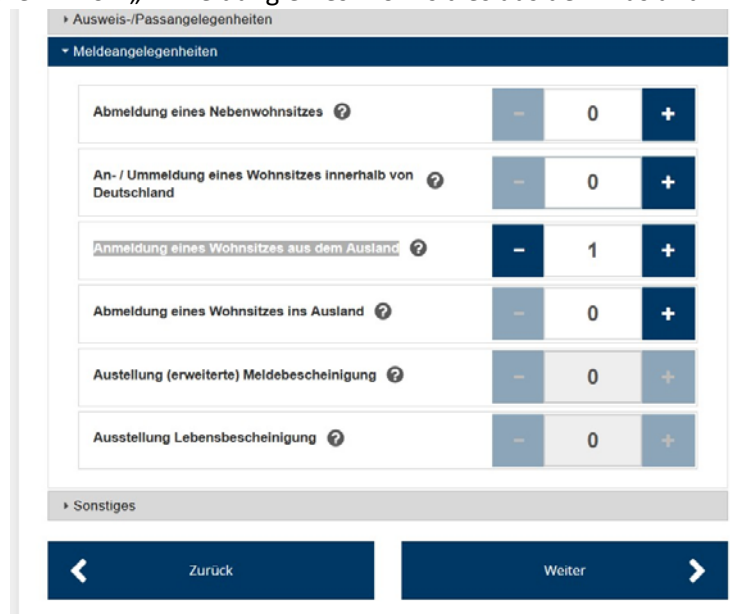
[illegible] „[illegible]

Ausweis-/Passangelegenheiten

Meldeangelegenheiten

| | | | |
|---|---|---|---|
| Abmeldung eines Nebenwohnsitzes ? | − | 0 | + |
| An- / Ummeldung eines Wohnsitzes innerhalb von Deutschland ? | − | 0 | + |
| Anmeldung eines Wohnsitzes aus dem Ausland ? | − | 1 | + |
| Abmeldung eines Wohnsitzes ins Ausland ? | − | 0 | + |
| Austellung (erweiterte) Meldebescheinigung ? | − | 0 | + |
| Ausstellung Lebensbescheinigung ? | − | 0 | + |

Sonstiges

Zurück

Weiter